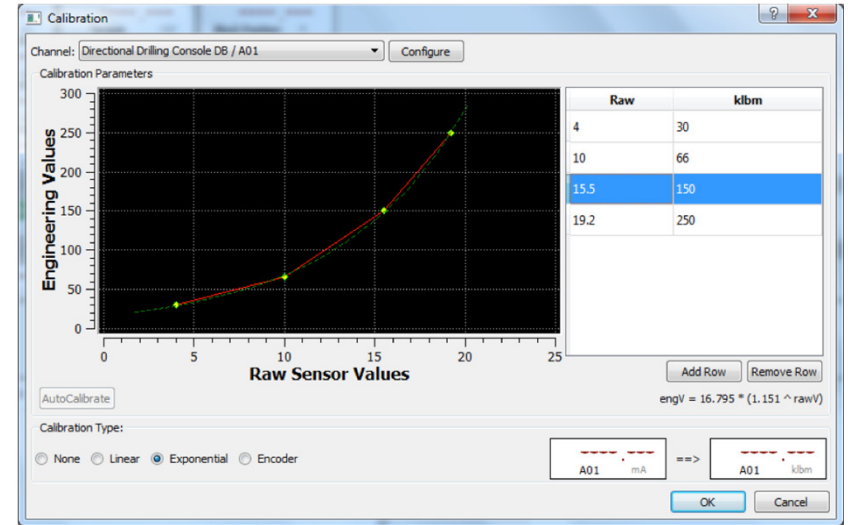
Calibration

Channel: Directional Drilling Console DB / A01

Configure

Calibration Parameters

Engineering Values

300
250
200
150
100
50
0

0 5 10 15 20 25

Raw Sensor Values

| Raw | klbm |
|---|---|
| 4 | 30 |
| 10 | 66 |
| 15.5 | 150 |
| 19.2 | 250 |

Add Row

Remove Row

AutoCalibrate

engV = 16.795 * (1.151 ^ rawV)

Calibration Type:

None Linear Exponential Encoder

----.---
A01 mA

==>

----.---
A01 klbm

OK

Cancel